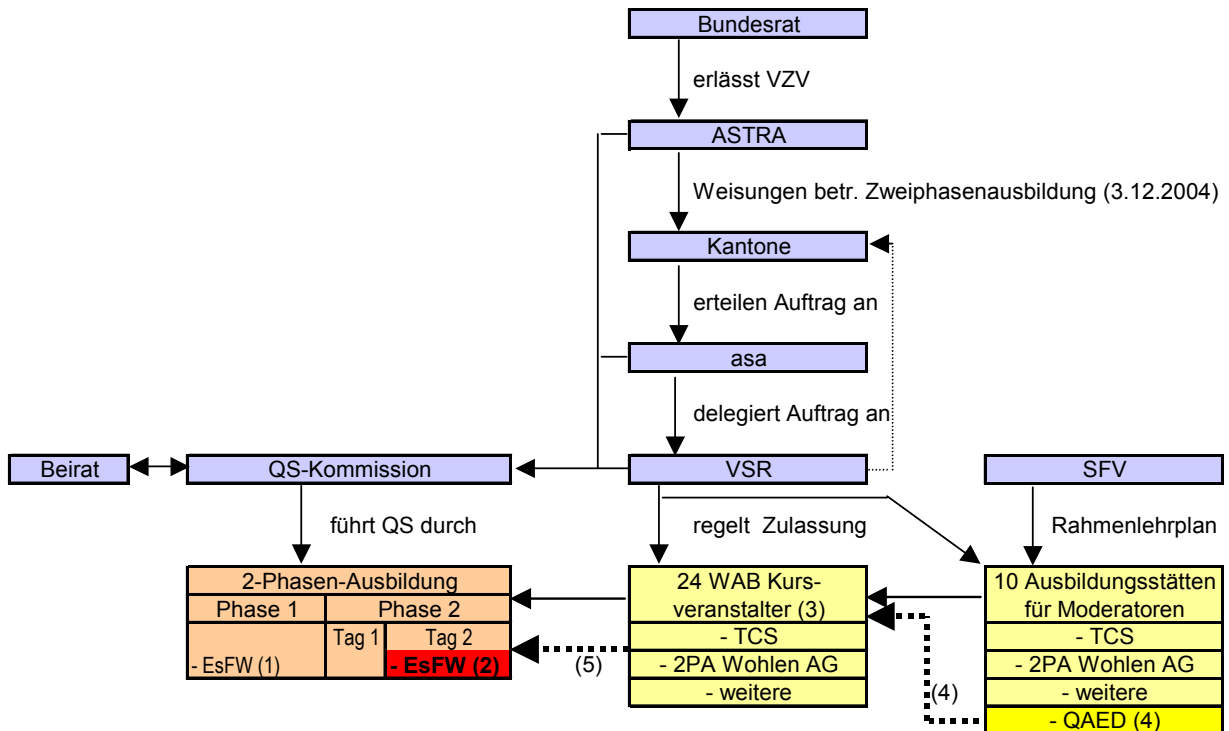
Bundesrat

erlässt VZV

ASTRA

Weisungen betr. Zweiphasenausbildung (3.12.2004)

Kantone

erteilen Auftrag an

asa

delegiert Auftrag an

Beirat

QS-Kommission

VSR

SFV

führt QS durch

regelt Zulassung

Rahmenlehrplan

| 2-Phasen-Ausbildung | | |
|---|---|---|
| Phase 1 | Phase 2 | |
| | Tag 1 | Tag 2 |
| - EsFW (1) | | - EsFW (2) |

(5)

| 24 WAB Kursveranstalter (3) |
|---|
| - TCS |
| - 2PA Wohlen AG |
| - weitere |

(4)

| 10 Ausbildungsstätten für Moderatoren |
|---|
| - TCS |
| - 2PA Wohlen AG |
| - weitere |
| - QAED (4) |